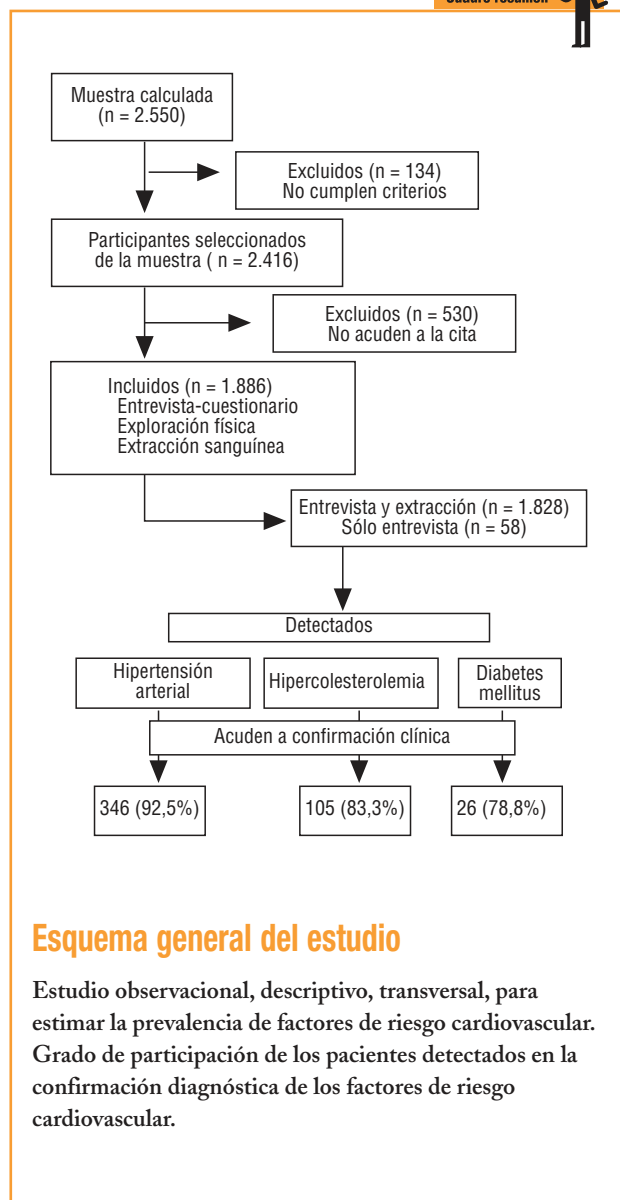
Cuadro resumen

Muestra calculada (n = 2.550)

Excluidos (n = 134)
No cumplen criterios

Participantes seleccionados de la muestra ( n = 2.416)

Excluidos (n = 530)
No acuden a la cita

Incluidos (n = 1.886)
Entrevista-cuestionario
Exploración física
Extracción sanguínea

Entrevista y extracción (n = 1.828)
Sólo entrevista (n = 58)

Detectados

Hipertensión arterial

Hipercolesterolemia

Diabetes mellitus

Acuden a confirmación clínica

346 (92,5%)

105 (83,3%)

26 (78,8%)

Esquema general del estudio

Estudio observacional, descriptivo, transversal, para estimar la prevalencia de factores de riesgo cardiovascular. Grado de participación de los pacientes detectados en la confirmación diagnóstica de los factores de riesgo cardiovascular.